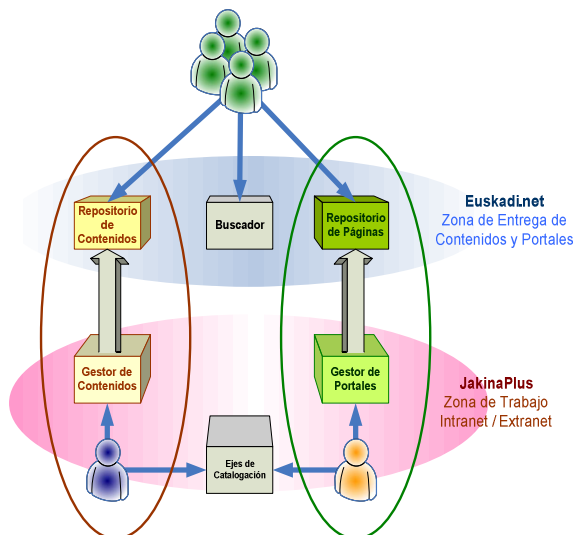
Repositorio de Contenidos

Buscador

Repositorio de Páginas

Euskadi.net
Zona de Entrega de Contenidos y Portales

Gestor de Contenidos

Gestor de Portales

JakinaPlus
Zona de Trabajo
Intranet / Extranet

Ejes de Catalogación